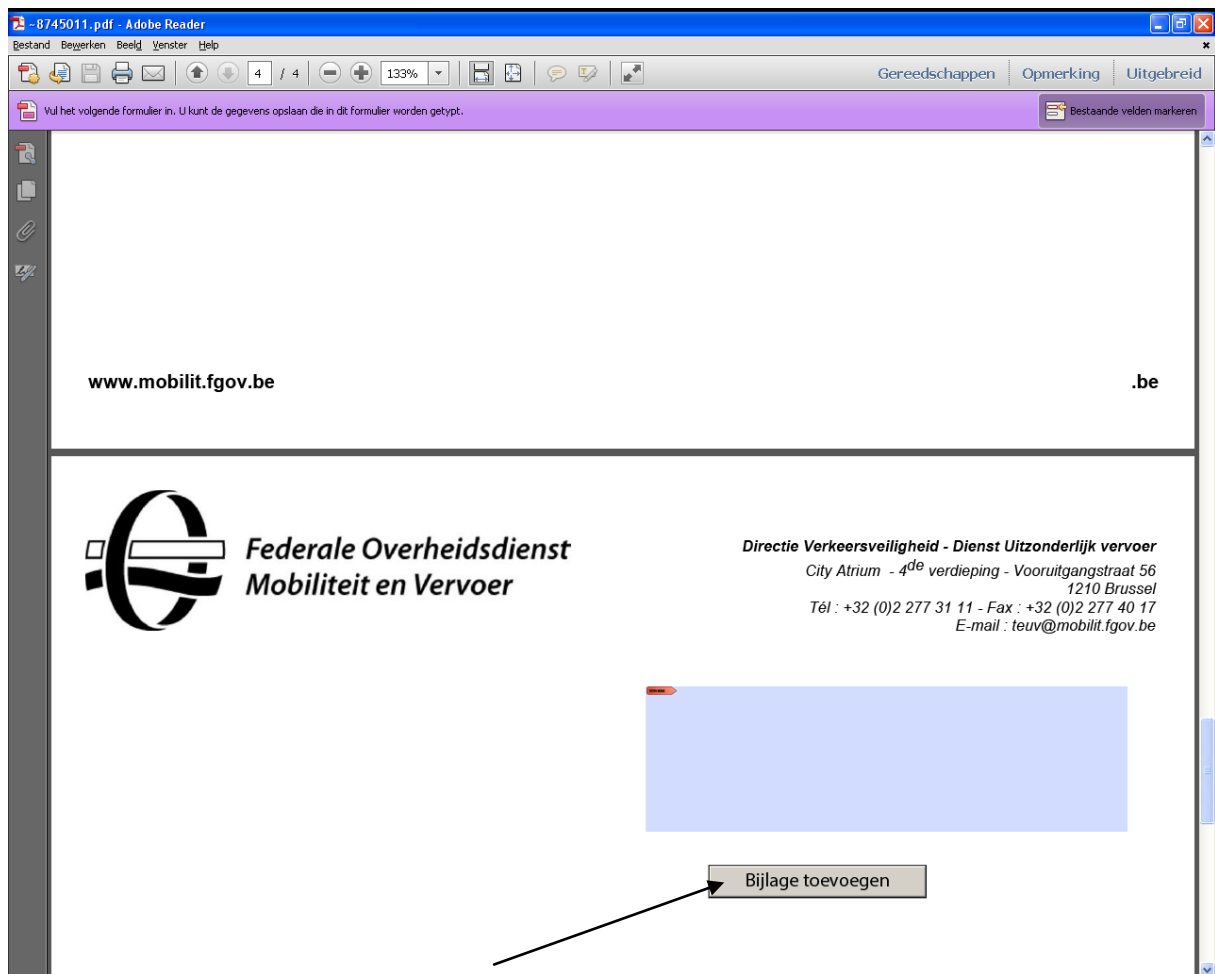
~8745011.pdf - Adobe Reader

Bestand Bewerken Beeld Venster Help

4 / 4 133%

Gereedschappen Opmerking Uitgebreid

Vul het volgende formulier in. U kunt de gegevens opslaan die in dit formulier worden getypt.

Bestaande velden markeren

www.mobilit.fgov.be

.be

Federale Overheidsdienst Mobiliteit en Vervoer

Directie Verkeersveiligheid - Dienst Uitzonderlijk vervoer
City Atrium - $4^{de}$ verdieping - Vooruitgangstraat 56
1210 Brussel
Tél : +32 (0)2 277 31 11 - Fax : +32 (0)2 277 40 17
E-mail : teuv@mobilit.fgov.be

Bijlage toevoegen